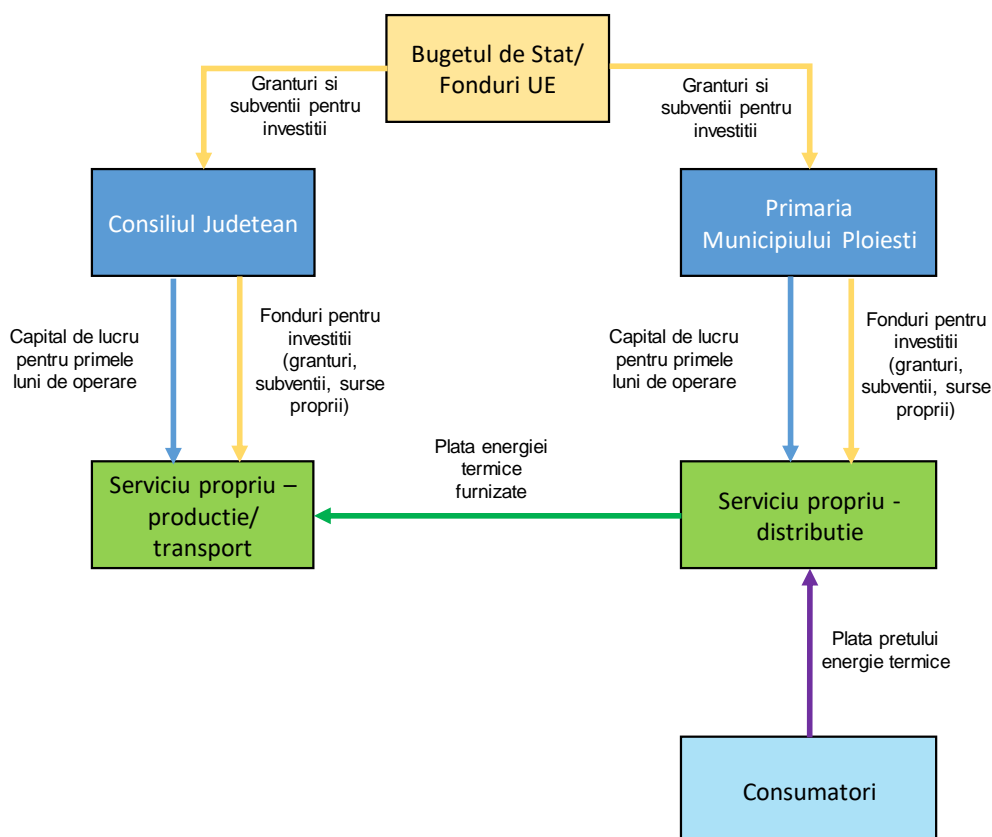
Bugetul de Stat/ Fonduri UE

Granturi si subventii pentru investitii

Granturi si subventii pentru investitii

Consiliul Judetean

Primaria Municipiului Ploiesti

Capital de lucru pentru primele luni de operare

Fonduri pentru investitii (granturi, subventii, surse proprii)

Capital de lucru pentru primele luni de operare

Fonduri pentru investitii (granturi, subventii, surse proprii)

Serviciu propriu – productie/ transport

Plata energiei termice furnizate

Serviciu propriu - distributie

Plata pretului energie termice

Consumatori